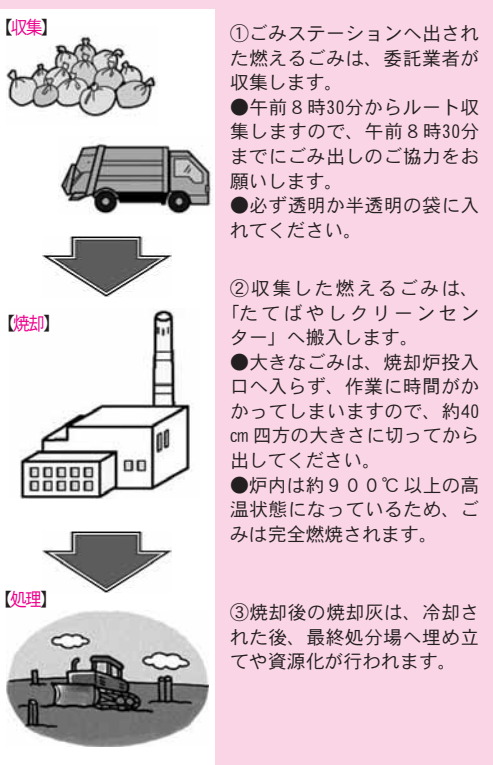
【収集】

①ごみステーションへ出された燃えるごみは、委託業者が収集します。

●午前８時30分からルート収集しますので、午前８時30分までにごみ出しのご協力をお願いします。

●必ず透明か半透明の袋に入れてください。

【焼却】

②収集した燃えるごみは、「たてばやしクリーンセンター」へ搬入します。

●大きなごみは、焼却炉投入口へ入らず、作業に時間がかかってしまいますので、約40㎝四方の大きさに切ってから出してください。

●炉内は約９００℃以上の高温状態になっているため、ごみは完全燃焼されます。

【処理】

③焼却後の焼却灰は、冷却された後、最終処分場へ埋め立てや資源化が行われます。